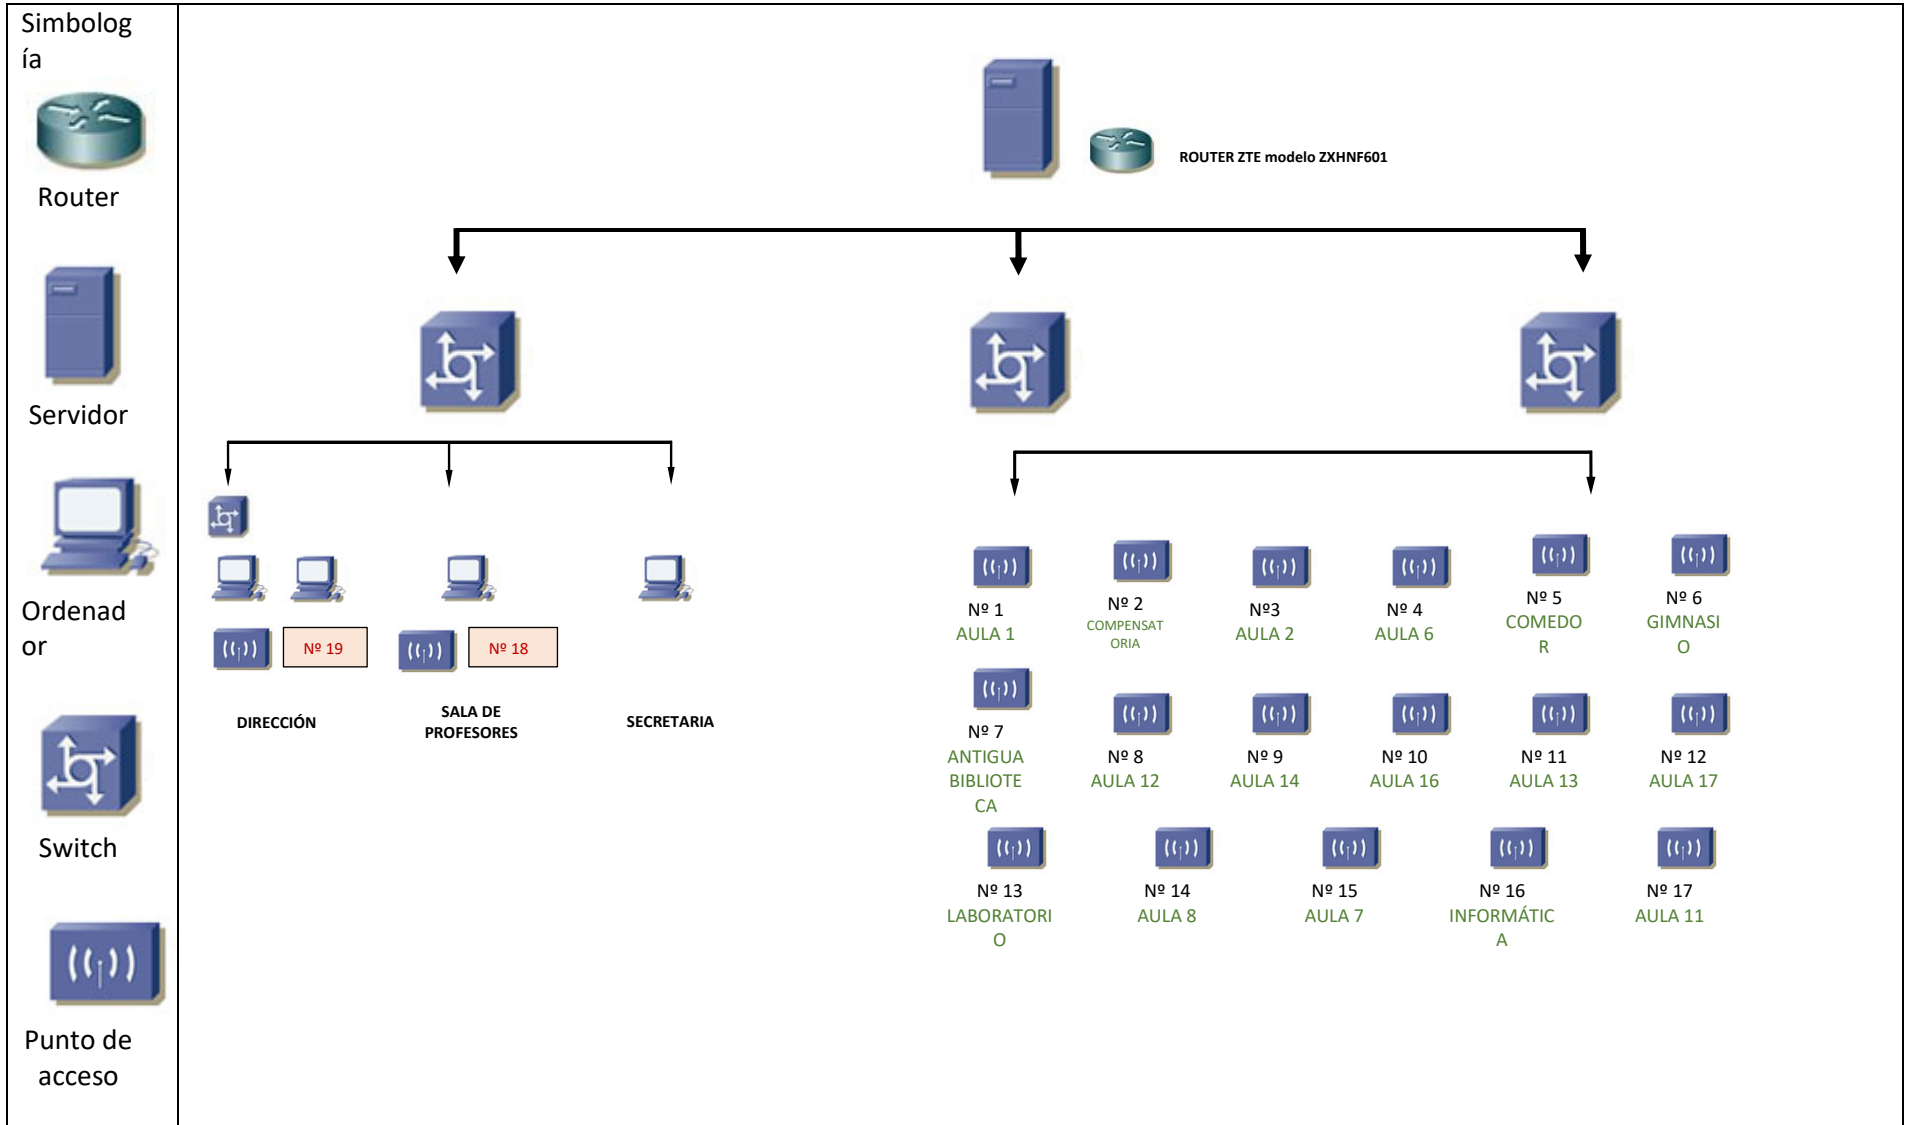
Simbología

Router

Servidor

Ordenador

Switch

Punto de acceso

ROUTER ZTE modelo ZXHNF601

Nº 19

Nº 18

DIRECCIÓN

SALA DE PROFESORES

SECRETARIA

Nº 1 AULA 1

Nº 2 COMPENSATORIA

Nº3 AULA 2

Nº 4 AULA 6

Nº 5 COMEDOR

Nº 6 GIMNASIO

Nº 7 ANTIGUA BIBLIOTECA

Nº 8 AULA 12

Nº 9 AULA 14

Nº 10 AULA 16

Nº 11 AULA 13

Nº 12 AULA 17

Nº 13 LABORATORIO

Nº 14 AULA 8

Nº 15 AULA 7

Nº 16 INFORMÁTICA

Nº 17 AULA 11